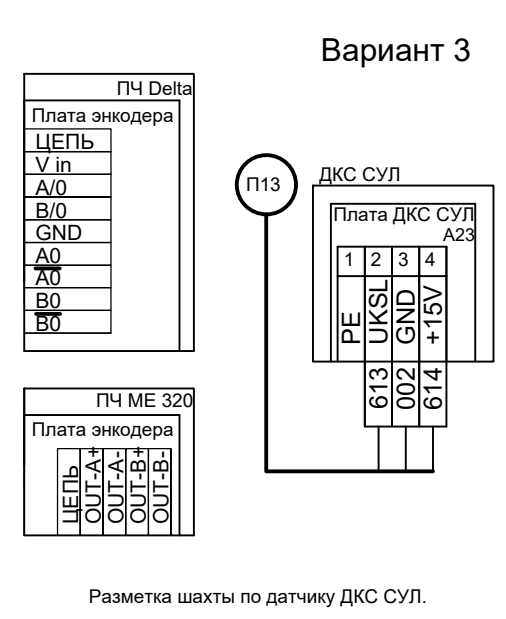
Вариант 3

ПЧ Delta
Плата энкодера
ЦЕПЬ
V in
A/0
B/0
GND
A0
$\overline{A0}$
B0
$\overline{B0}$

П13

ДКС СУЛ
Плата ДКС СУЛ
A23

| 1 | 2 | 3 | 4 |
|---|---|---|---|
| PE | UKSL | GND | +15V |
| | 613 | 002 | 614 |

ПЧ МЕ 320
Плата энкодера
ЦЕПЬ
OUT-A+
OUT-A-
OUT-B+
OUT-B-

Разметка шахты по датчику ДКС СУЛ.